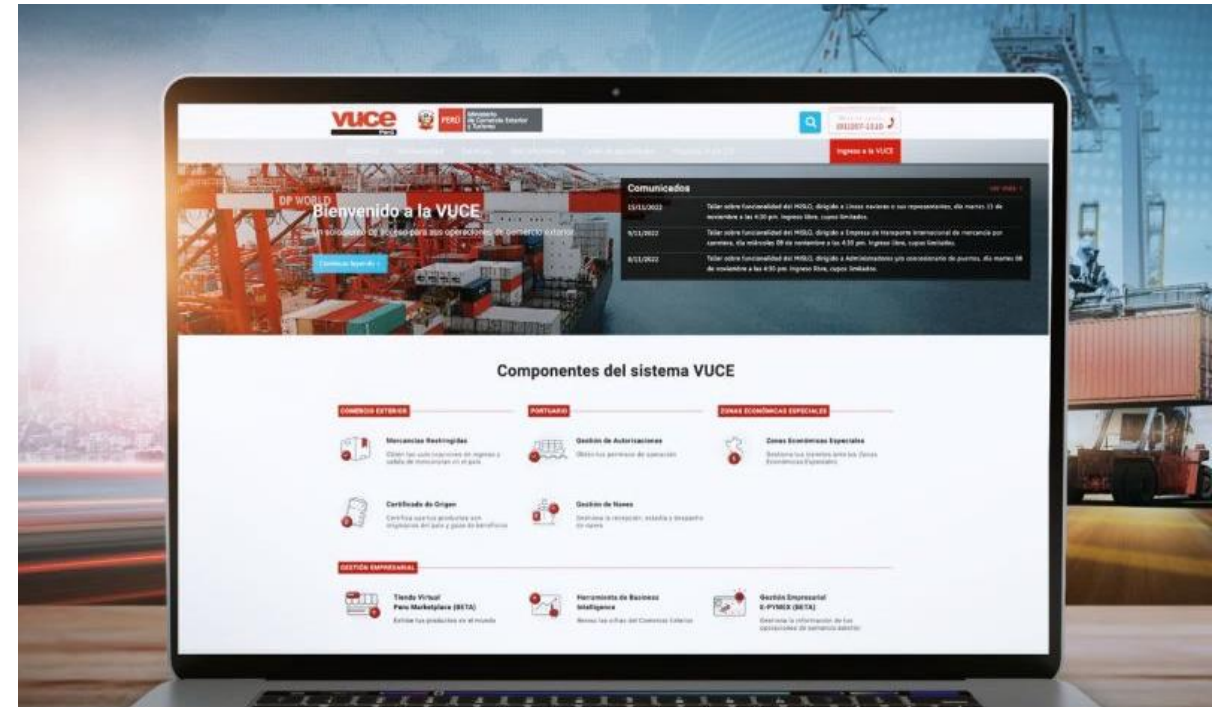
VUCE
Perú

PERÚ Ministerio de Comercio Exterior y Turismo

(01)207-1510

Ingreso a la VUCE

DP WORLD

Bienvenido a la VUCE

Un solo punto de acceso para sus operaciones de comercio exterior

Comunicados

15/11/2022 Taller sobre funcionalidad del MISLO, dirigido a Líneas navieras o sus representantes, día martes 15 de noviembre a las 4:30 pm. Ingreso libre, cupos limitados.

9/11/2022 Taller sobre funcionalidad del MISLO, dirigido a Empresa de transporte internacional de mercancía por carretera, día miércoles 09 de noviembre a las 4:30 pm. Ingreso libre, cupos limitados.

8/11/2022 Taller sobre funcionalidad del MISLO, dirigido a Administradores y/o concesionario de puertos, día martes 08 de noviembre a las 4:30 pm. Ingreso libre, cupos limitados.

Componentes del sistema VUCE

COMERCIO EXTERIOR

PORTUARIO

ZONAS ECONÓMICAS ESPECIALES

Mercancías Restringidas

Gestión de Autorizaciones

Zonas Económicas Especiales

Certificado de Origen

Gestión de Naves

GESTIÓN EMPRESARIAL

Tienda Virtual
Perú Marketplace (BETA)
Exhibe tus productos en el mundo

Herramienta de Business Intelligence
Revisa las cifras del Comercio Exterior

Gestión Empresarial E-PYMEX (BETA)